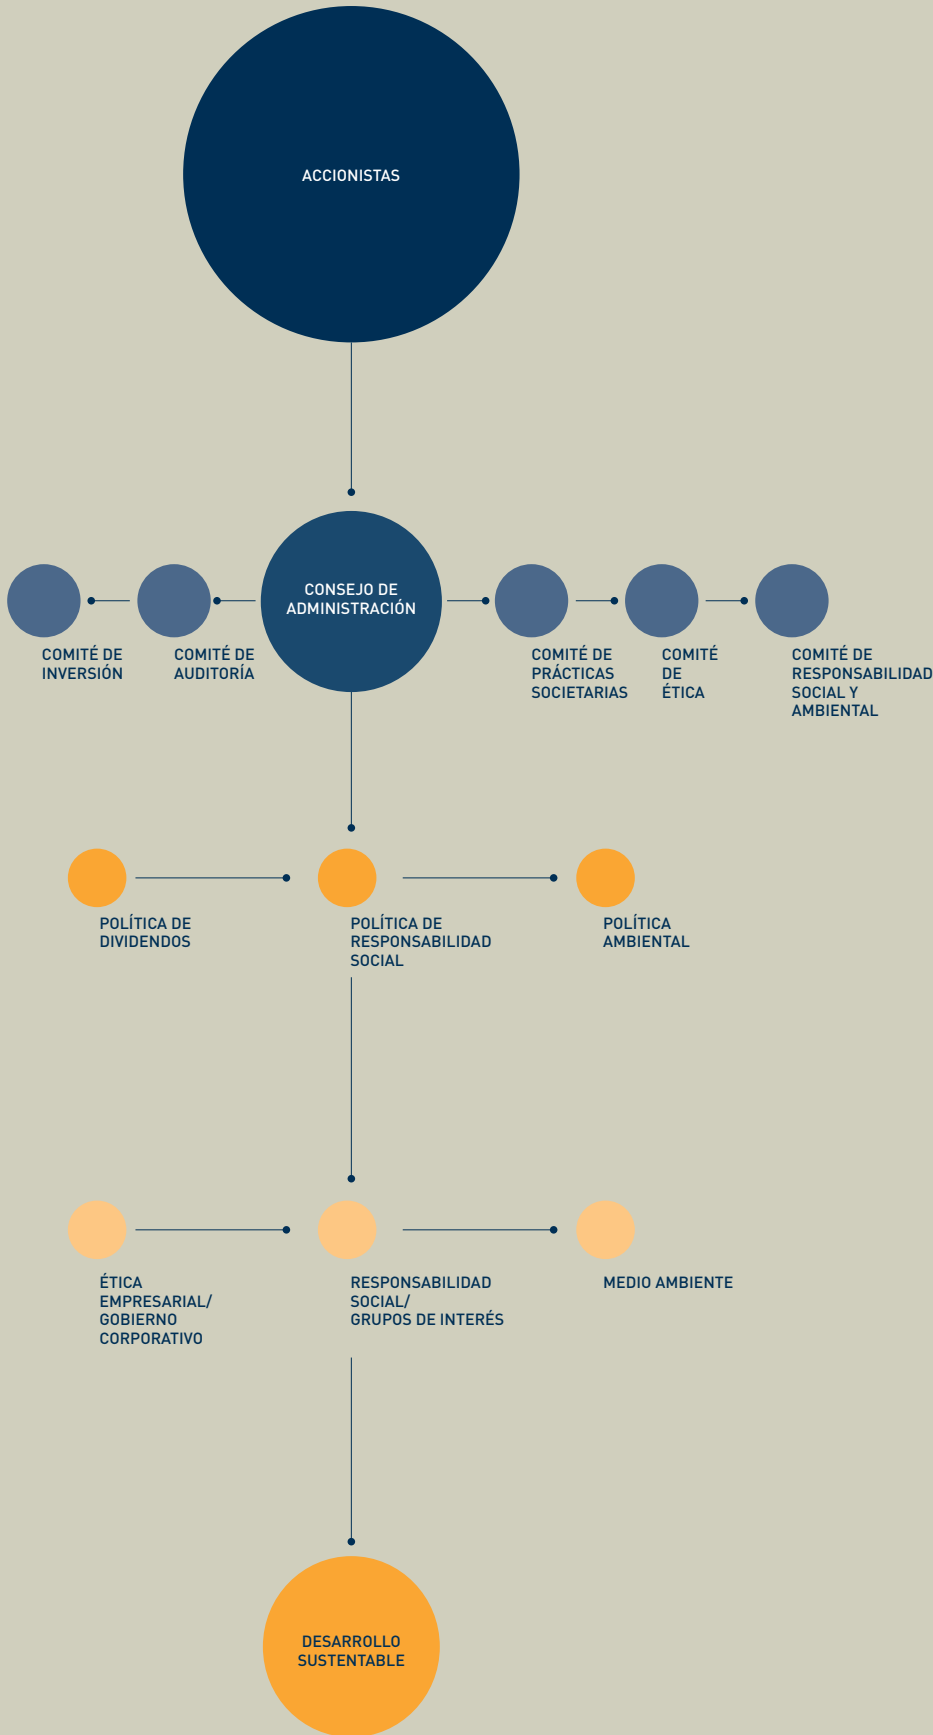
ACCIONISTAS

CONSEJO DE ADMINISTRACIÓN

COMITÉ DE INVERSIÓN

COMITÉ DE AUDITORÍA

COMITÉ DE PRÁCTICAS SOCIETARIAS

COMITÉ DE ÉTICA

COMITÉ DE RESPONSABILIDAD SOCIAL Y AMBIENTAL

POLÍTICA DE DIVIDENDOS

POLÍTICA DE RESPONSABILIDAD SOCIAL

POLÍTICA AMBIENTAL

ÉTICA EMPRESARIAL/ GOBIERNO CORPORATIVO

RESPONSABILIDAD SOCIAL/ GRUPOS DE INTERÉS

MEDIO AMBIENTE

DESARROLLO SUSTENTABLE